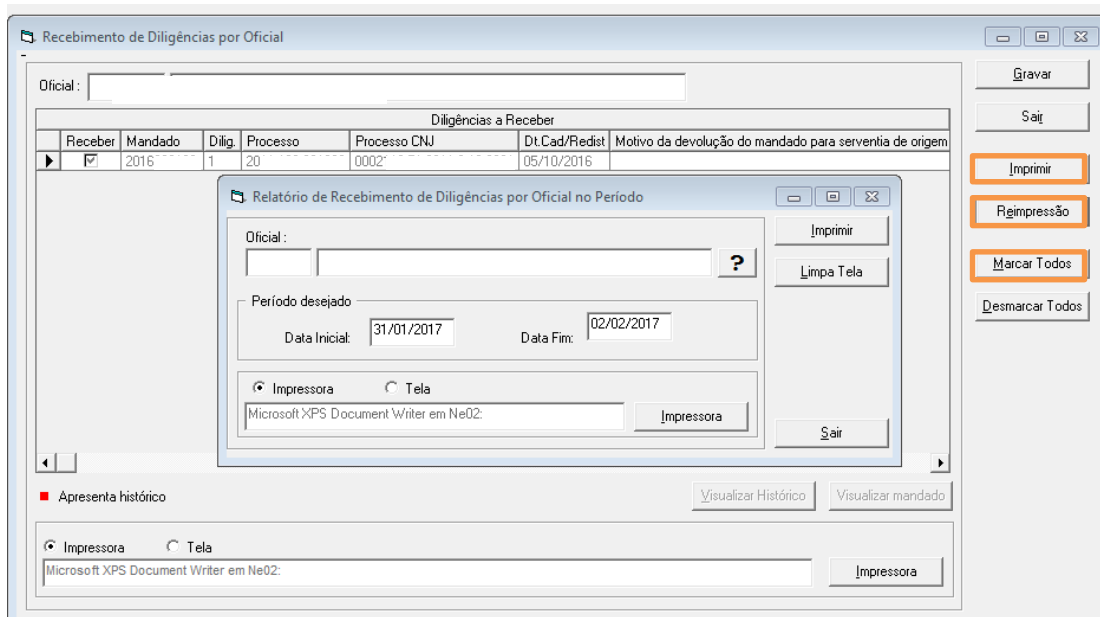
Recebimento de Diligências por Oficial

Oficial :

Diligências a Receber

| Receber | Mandado | Dilig. | Processo | Processo CNJ | Dt.Cad/Redist | Motivo da devolução do mandado para serventia de origem |
|---|---|---|---|---|---|---|
| ☑ | 2016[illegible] | 1 | 20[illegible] | 0002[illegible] | 05/10/2016 | |

Relatório de Recebimento de Diligências por Oficial no Período

Oficial :

?

Imprimir

Limpa Tela

Período desejado

Data Inicial: 31/01/2017

Data Fim: 02/02/2017

Impressora

Tela

Microsoft XPS Document Writer em Ne02:

Impressora

Sair

Gravar

Sair

Imprimir

Reimpressão

Marcar Todos

Desmarcar Todos

Apresenta histórico

Visualizar Histórico

Visualizar mandado

Impressora

Tela

Microsoft XPS Document Writer em Ne02:

Impressora